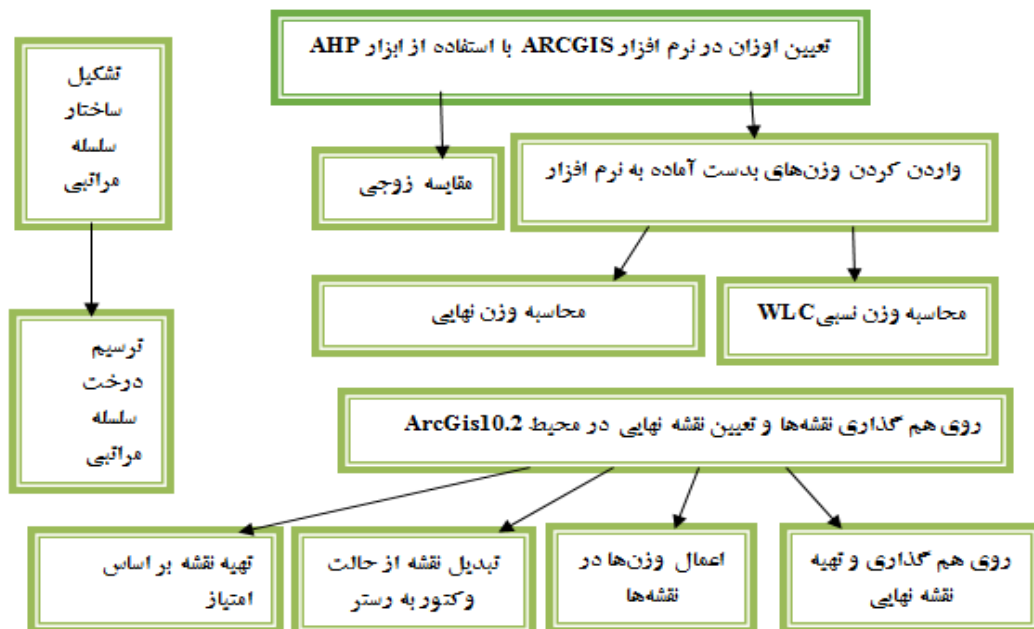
تعیین اوزان در نرم افزار ARCGIS با استفاده از ابزار AHP

تشکیل ساختار سلسله مراتبی

مقایسه زوجی

واردن کردن وزن‌های بدست آماده به نرم افزار

ترسیم درخت سلسله مراتبی

محاسبه وزن نهایی

محاسبه وزن نسبیWLC

روی هم گذاری نقشه‌ها و تعیین نقشه نهایی در محیط ArcGis10.2

تهیه نقشه بر اساس امتیاز

تبدیل نقشه از حالت وکتور به رستر

اعمال وزن‌ها در نقشه‌ها

روی هم گذاری و تهیه نقشه نهایی